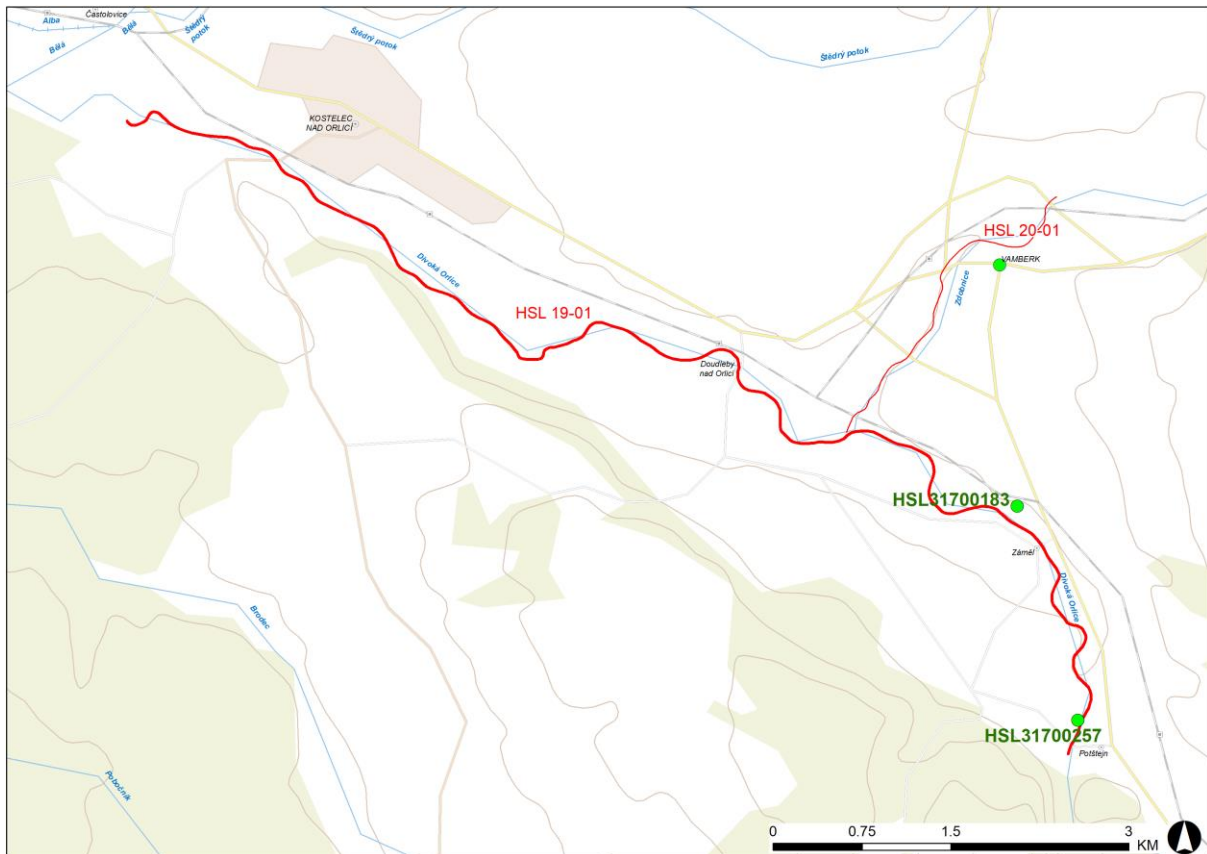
Častolovice
Alba
Bělá
Bělá
Štědrý potok
Štědrý potok
Štědrý potok
KOSTELEC NAD ORLICÍ
HSL 20-01
VAMBERK
Zdobnice
Divoká Orlice
HSL 19-01
Doudleby nad Orlicí
HSL31700183
Záměl
Divoká Orlice
Brodec
HSL31700257
Potštejn
Polbočník
0 0.75 1.5 3 KM